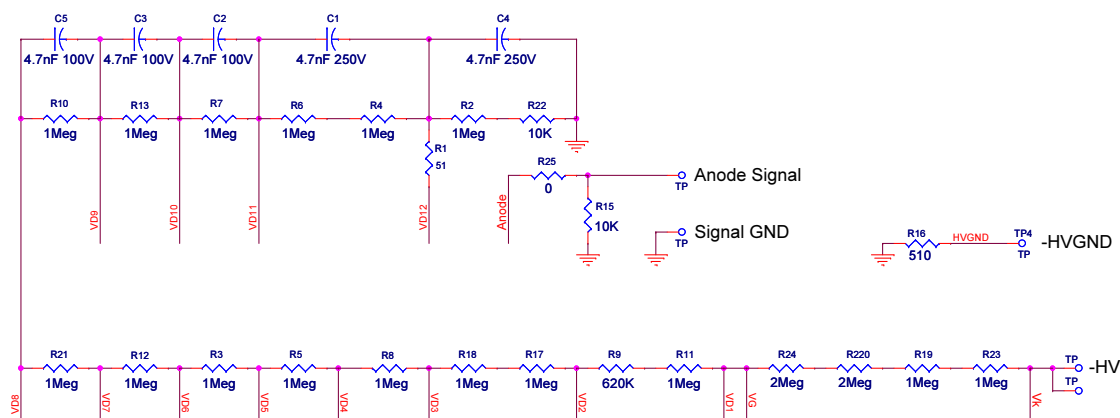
C5
4.7nF 100V
C3
4.7nF 100V
C2
4.7nF 100V
C1
4.7nF 250V
C4
4.7nF 250V

R10
1Meg
R13
1Meg
R7
1Meg
R6
1Meg
R4
1Meg
R2
1Meg
R22
10K

R1
51

R25
0
TP
Anode Signal

R15
10K

TP
Signal GND

R16
510
HVGND
TP4
TP
-HVGND

VD9
VD10
VD11
VD12
Anode

R21
1Meg
R12
1Meg
R3
1Meg
R5
1Meg
R8
1Meg
R18
1Meg
R17
1Meg
R9
620K
R11
1Meg
R24
2Meg
R220
2Meg
R19
1Meg
R23
1Meg
TP
-HV
TP

VD8
VD7
VD6
VD5
VD4
VD3
VD2
VD1
VG
VK